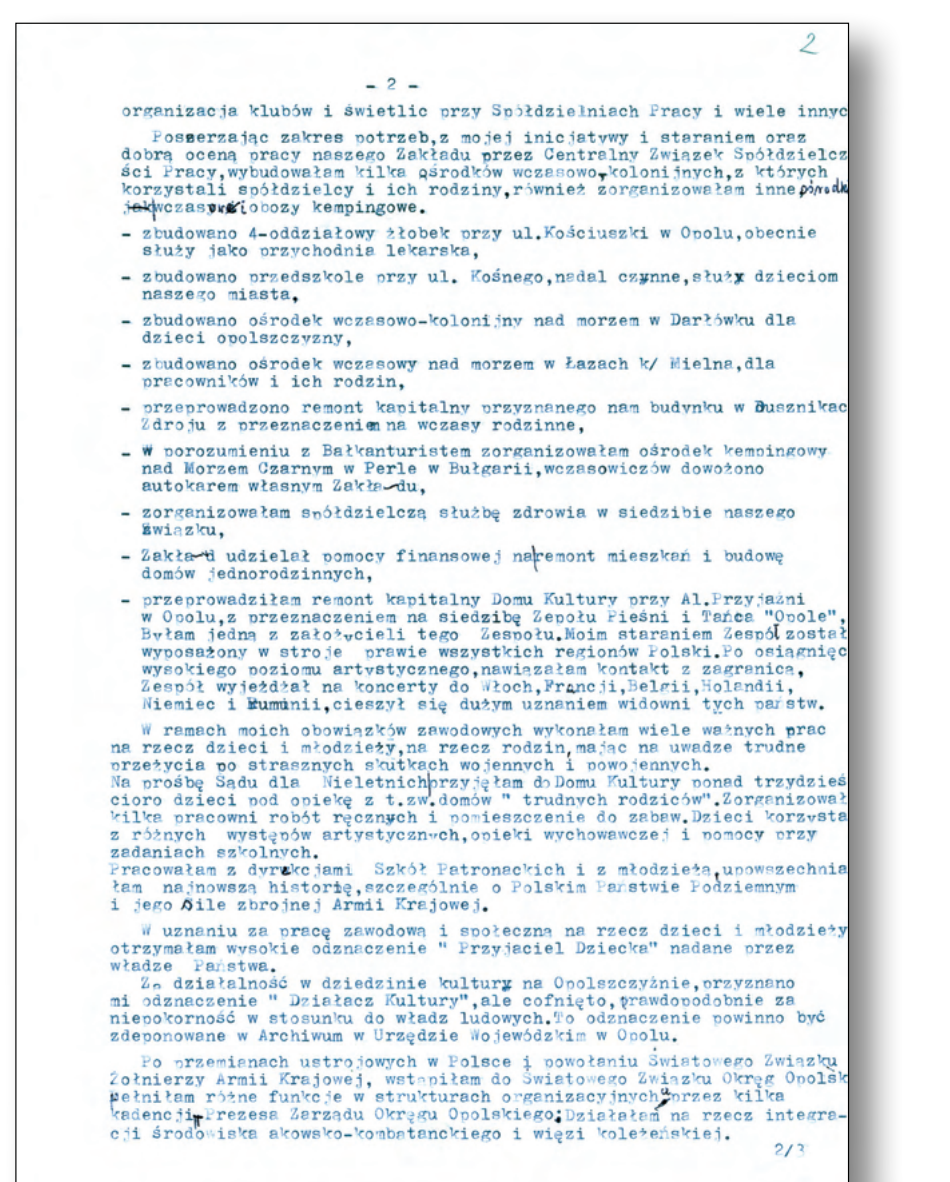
2

- 2 -

organizacja klubów i świetlic przy Spółdzielniach Pracy i wiele innyc

Poszerzając zakres potrzeb,z mojej inicjatywy i staraniem oraz dobrą oceną pracy naszego Zakładu przez Centralny Związek Spółdzielcz ści Pracy,wybudowałam kilka ośrodków wczasowo-kolonijnych,z których korzystali spółdzielcy i ich rodziny,również zorganizowałam inne ośrodki jak wczasy i obozy kempingowe.

- zbudowano 4-oddziałowy żłobek przy ul.Kościuszki w Opolu,obecnie służy jako przychodnia lekarska,

- zbudowano przedszkole przy ul. Kośnego,nadal czynne,służy dzieciom naszego miasta,

- zbudowano ośrodek wczasowo-kolonijny nad morzem w Darłówku dla dzieci opolszczyzny,

- zbudowano ośrodek wczasowy nad morzem w Łazach k/ Mielna,dla pracowników i ich rodzin,

- przeprowadzono remont kapitalny przyznanego nam budynku w Dusznikac Zdroju z przeznaczeniem na wczasy rodzinne,

- W porozumieniu z Bałkanturistem zorganizowałam ośrodek kempingowy nad Morzem Czarnym w Perle w Bułgarii,wczasowiczów dowożono autokarem własnym Zakładu,

- zorganizowałam spółdzielczą służbę zdrowia w siedzibie naszego Związku,

- Zakład udzielał pomocy finansowej na remont mieszkań i budowę domów jednorodzinnych,

- przeprowadziłam remont kapitalny Domu Kultury przy Al.Przyjaźni w Opolu,z przeznaczeniem na siedzibę Zespołu Pieśni i Tańca "Opole", Byłam jedną z założycieli tego Zespołu.Moim staraniem Zespół został wyposażony w stroje prawie wszystkich regionów Polski.Po osiągnięc wysokiego poziomu artystycznego,nawiązałam kontakt z zagranica, Zespół wyjeżdżał na koncerty do Włoch,Francji,Belgii,Holandii, Niemiec i Rumunii,cieszył się dużym uznaniem widowni tych państw.

W ramach moich obowiązków zawodowych wykonałam wiele ważnych prac na rzecz dzieci i młodzieży,na rzecz rodzin,mając na uwadze trudne przeżycia po strasznych skutkach wojennych i powojennych.
Na prośbę Sądu dla Nieletnich przyjęłam do Domu Kultury ponad trzydzieś cioro dzieci pod opiekę z t.zw.domów " trudnych rodziców".Zorganizował kilka pracowni robót ręcznych i pomieszczenie do zabaw.Dzieci korzysta z różnych występów artystycznych,opieki wychowawczej i pomocy przy zadaniach szkolnych.
Pracowałam z dyrekcjami Szkół Patronackich i z młodzieżą,upowszechnia łam najnowszą historię,szczególnie o Polskim Państwie Podziemnym i jego Sile zbrojnej Armii Krajowej.

W uznaniu za pracę zawodową i społeczną na rzecz dzieci i młodzieży otrzymałam wysokie odznaczenie " Przyjaciel Dziecka" nadane przez władze Państwa.
Za działalność w dziedzinie kultury na Opolszczyźnie,przyznano mi odznaczenie " Działacz Kultury",ale cofnięto,prawdopodobnie za niepokorność w stosunku do władz ludowych.To odznaczenie powinno być zdeponowane w Archiwum w Urzędzie Wojewódzkim w Opolu.

Po przemianach ustrojowych w Polsce i powołaniu Światowego Związku Żołnierzy Armii Krajowej, wstąpiłam do Światowego Związku Okręg Opolsk pełniłam różne funkcje w strukturach organizacyjnych a przez kilka kadencji Prezesa Zarządu Okręgu Opolskiego.Działałam na rzecz integracji środowiska akowsko-kombatanckiego i więzi koleżeńskiej.

2/3